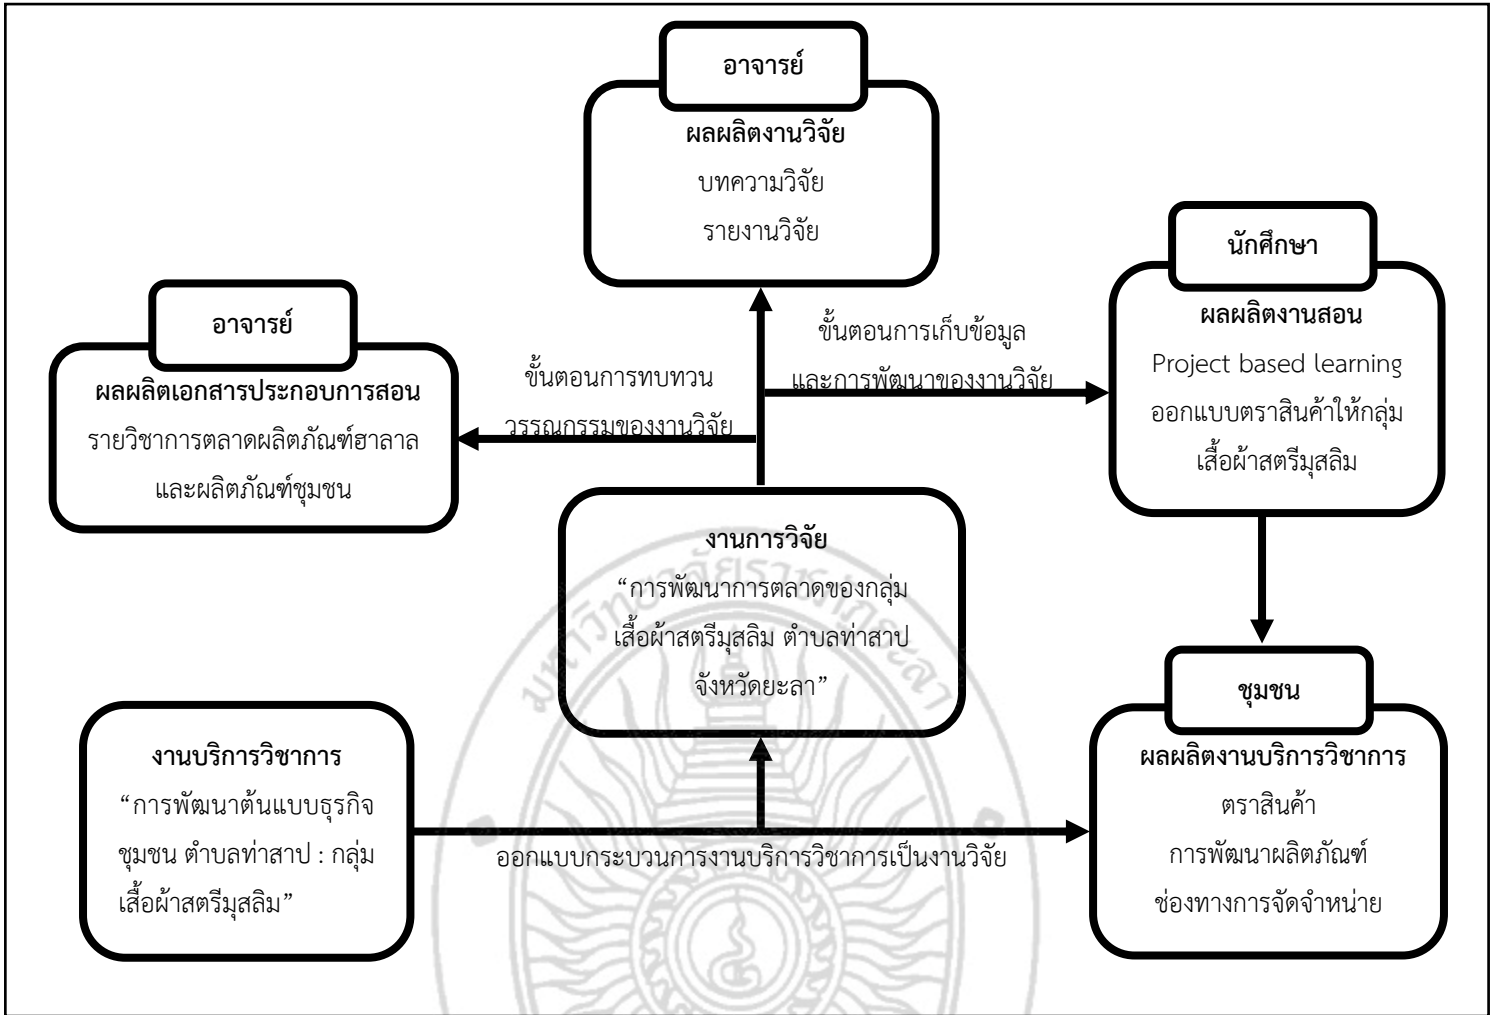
อาจารย์

ผลผลิตงานวิจัย
บทความวิจัย
รายงานวิจัย

นักศึกษา

ผลผลิตงานสอน
Project based learning
ออกแบบตราสินค้าให้กลุ่มเสื้อผ้าสตรีมุสลิม

อาจารย์

ผลผลิตเอกสารประกอบการสอน
รายวิชาการตลาดผลิตภัณฑ์ฮาลาลและผลิตภัณฑ์ชุมชน

ขั้นตอนการทบทวนวรรณกรรมของงานวิจัย

ขั้นตอนการเก็บข้อมูลและการพัฒนาของงานวิจัย

งานการวิจัย
“การพัฒนาการตลาดของกลุ่มเสื้อผ้าสตรีมุสลิม ตำบลท่าสาป จังหวัดยะลา”

ชุมชน

ผลผลิตงานบริการวิชาการ
ตราสินค้า
การพัฒนาผลิตภัณฑ์
ช่องทางการจัดจำหน่าย

งานบริการวิชาการ
“การพัฒนาต้นแบบธุรกิจชุมชน ตำบลท่าสาป : กลุ่มเสื้อผ้าสตรีมุสลิม”

ออกแบบกระบวนการงานบริการวิชาการเป็นงานวิจัย